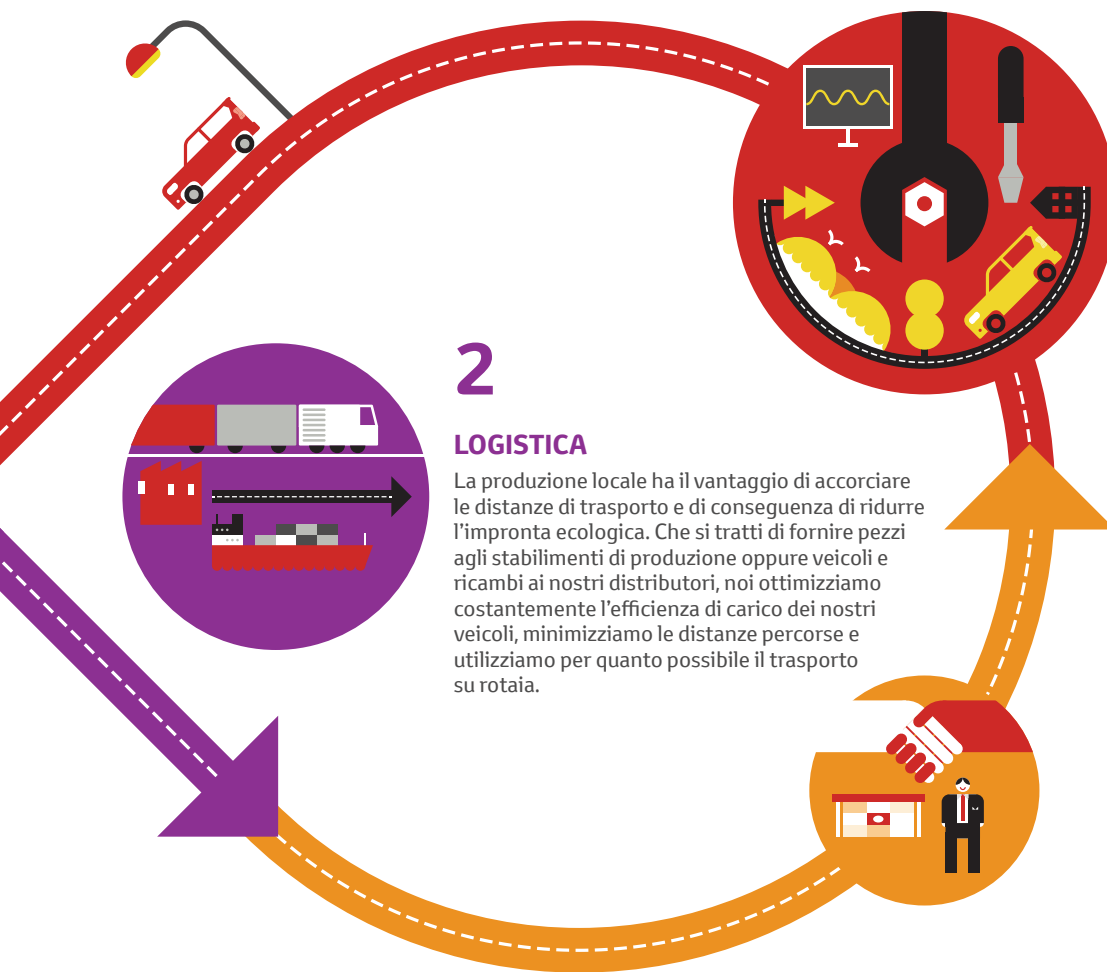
2

LOGISTICA

La produzione locale ha il vantaggio di accorciare le distanze di trasporto e di conseguenza di ridurre l'impronta ecologica. Che si tratti di fornire pezzi agli stabilimenti di produzione oppure veicoli e ricambi ai nostri distributori, noi ottimizziamo costantemente l'efficienza di carico dei nostri veicoli, minimizziamo le distanze percorse e utilizziamo per quanto possibile il trasporto su rotaia.